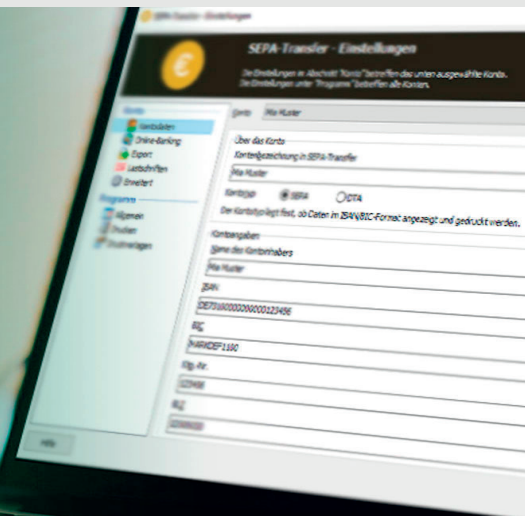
SEPA-Transfer - Einstellungen

SEPA-Transfer - Einstellungen

Die Einstellungen im Abschnitt "Konto" betreffen das unten ausgewählte Konto. Die Einstellungen unter "Programm" betreffen alle Konten.

Konto
Kontodaten
Online-Banking
Export
Lastschriften
Erweitert
Programm
Allgemein
Drucken
Druckvorlagen

Konto: Max Muster

Über das Konto
Kontobezeichnung in SEPA-Transfer
Max Muster
Kontotyp: SEPA DTA
Der Kontotyp legt fest, ob Daten im IBAN/BIC-Format angezeigt und gedruckt werden.

Kontoangaben
Name des Kontoinhabers
Max Muster
IBAN
DE71000000000000123456
BIC
MARKDEF1100
Kto.-Nr.
123456
BLZ
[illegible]

Hilfe